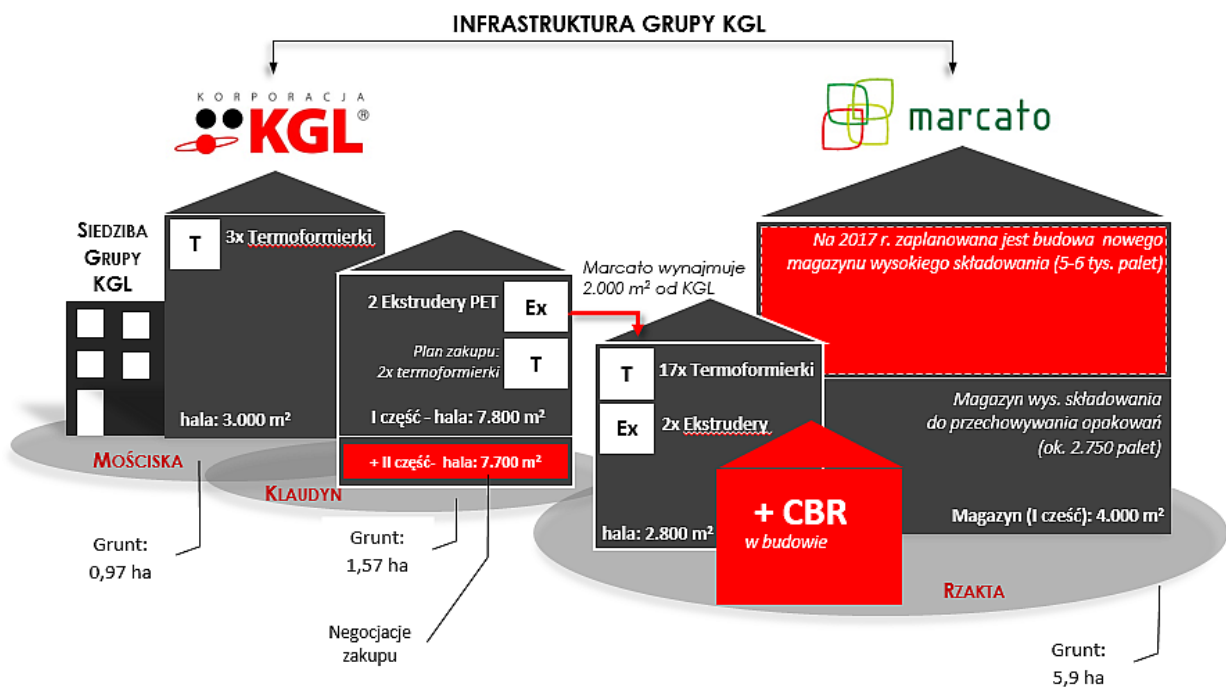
INFRASTRUKTURA GRUPY KGL

KORPORACJA KGL®

marcato

SIEDZIBA GRUPY KGL

T 3x Termoformierki

hala: 3.000 m²

MOŚCISKA

Grunt: 0,97 ha

2 Ekstrudery PET Ex

Plan zakupu: 2x termoformierki T

I część - hala: 7.800 m²

+ II część- hala: 7.700 m²

KLAUDYN

Grunt: 1,57 ha

Negocjacje zakupu

Marcato wynajmuje 2.000 m² od KGL

T 17x Termoformierki

Ex 2x Ekstrudery

hala: 2.800 m²

+ CBR
w budowie

Na 2017 r. zaplanowana jest budowa nowego magazynu wysokiego składowania (5-6 tys. palet)

Magazyn wys. składowania do przechowywania opakowań (ok. 2.750 palet)

Magazyn (I część): 4.000 m²

RZAKTA

Grunt: 5,9 ha